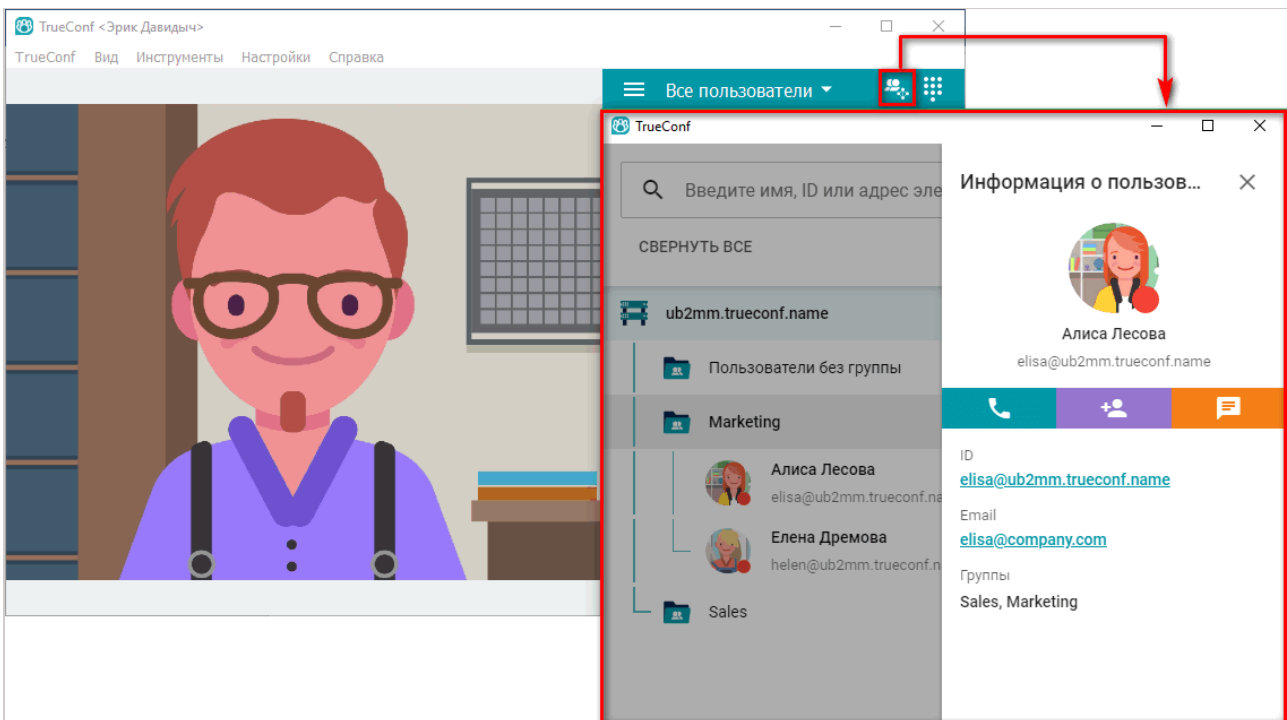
TrueConf <Эрик Давидыч>

TrueConf Вид Инструменты Настройки Справка

Все пользователи

TrueConf

Введите имя, ID или адрес эле

СВЕРНУТЬ ВСЕ

ub2mm.trueconf.name

Пользователи без группы

Marketing

Алиса Лесова
elisa@ub2mm.trueconf.na

Елена Дремова
helen@ub2mm.trueconf.n

Sales

Информация о пользов...

Алиса Лесова
elisa@ub2mm.trueconf.name

ID
elisa@ub2mm.trueconf.name

Email
elisa@company.com

Группы
Sales, Marketing